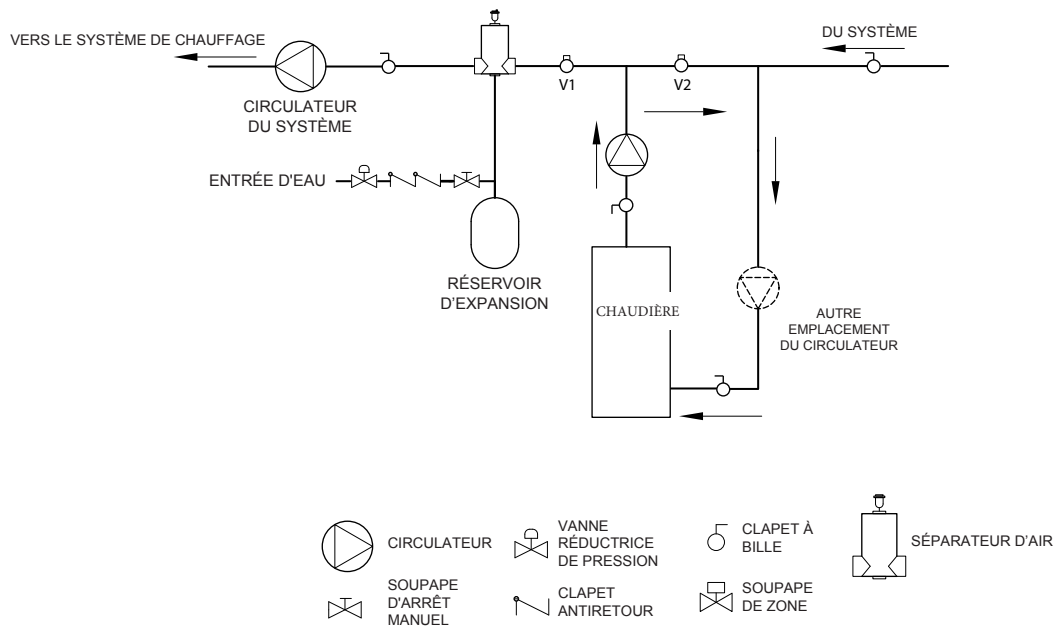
VERS LE SYSTÈME DE CHAUFFAGE

CIRCULATEUR DU SYSTÈME

V1

V2

DU SYSTÈME

ENTRÉE D'EAU

RÉSERVOIR D'EXPANSION

CHAUDIÈRE

AUTRE EMPLACEMENT DU CIRCULATEUR

CIRCULATEUR

VANNE RÉDUCTRICE DE PRESSION

CLAPET À BILLE

SÉPARATEUR D'AIR

SOUPAPE D'ARRÊT MANUEL

CLAPET ANTIRETOUR

SOUPAPE DE ZONE